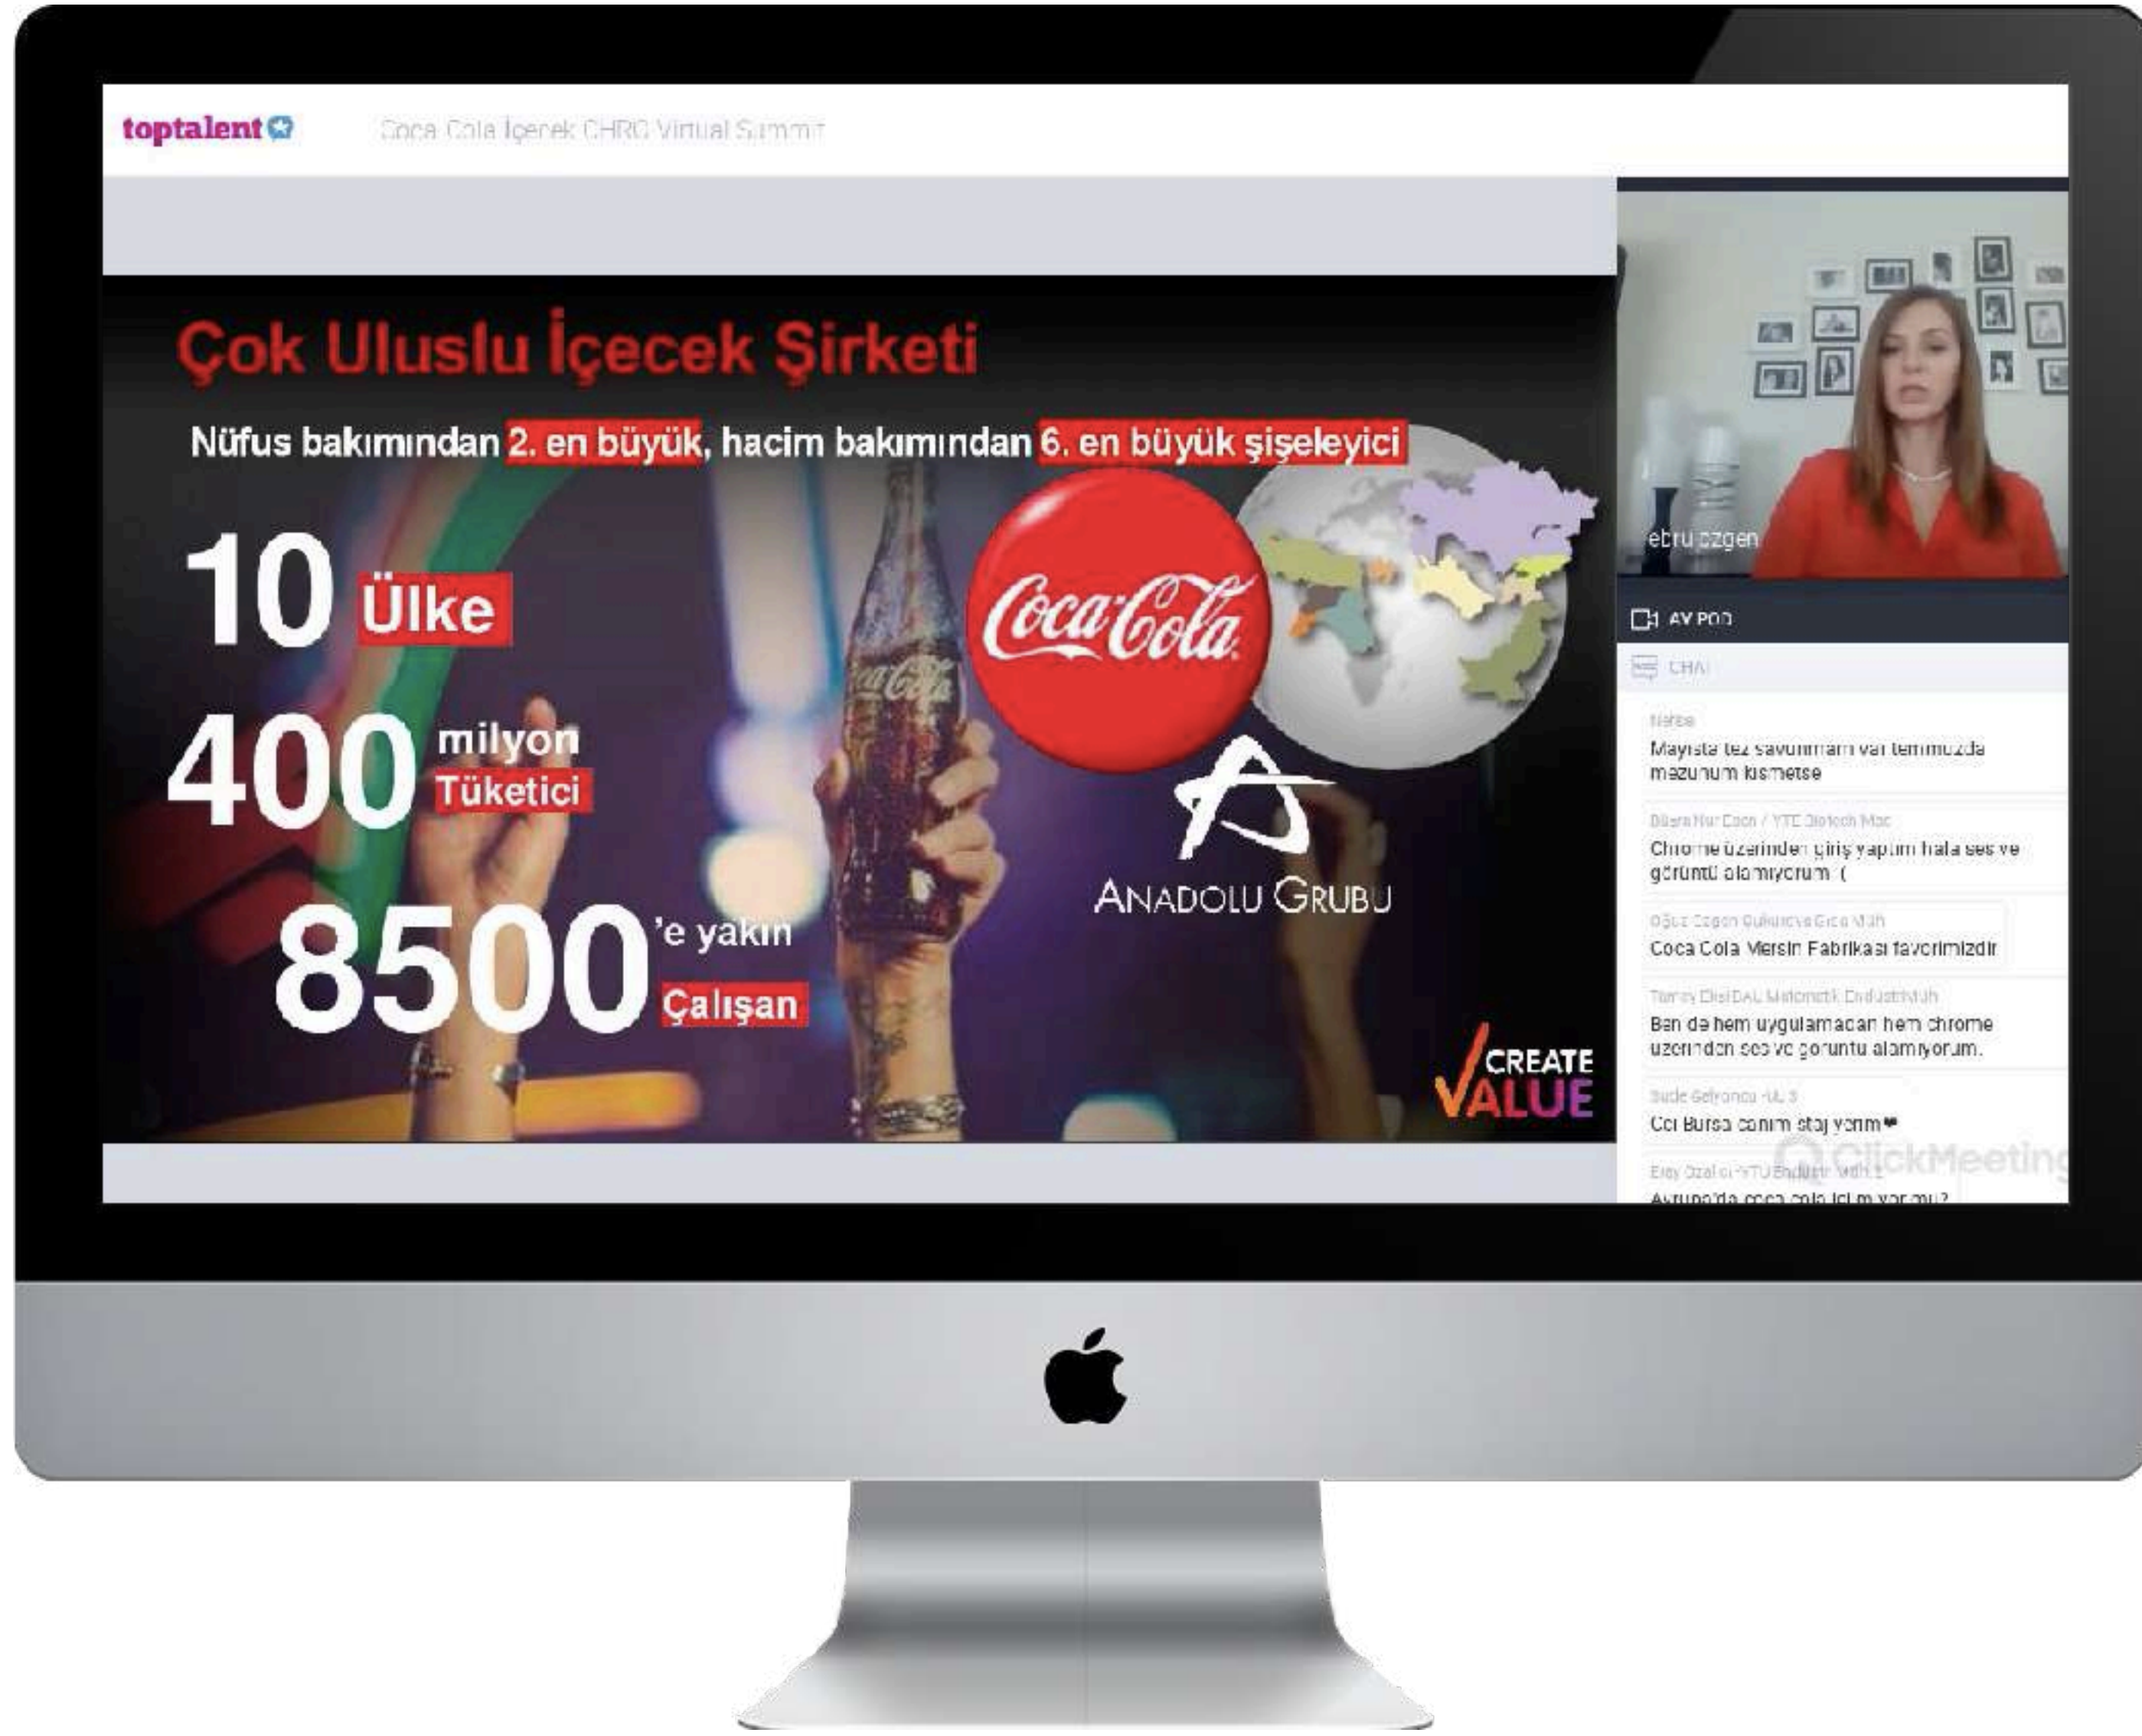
toptalent

Coca Cola İçecek CHRO Virtual Summit

Çok Uluslu İçecek Şirketi

Nüfus bakımından 2. en büyük, hacim bakımından 6. en büyük şişeleyici

10 Ülke

400 milyon Tüketici

8500'e yakın Çalışan

Coca-Cola

ANADOLU GRUBU

CREATE VALUE

ebru özgen

AV POD

CHAT

Nebe
Mayısta tez savunmam var temmuzda mezunum kısmetse

Büşra Nur Coşn / YTE Biotech Mbc
Chrome üzerinden giriş yaptım hala ses ve görüntü alamıyorum :(

Oğuz Özgen Çukurova Gıda Müh
Coca Cola Mersin Fabrikası favorimizdir

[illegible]
Ben de hem uygulamadan hem chrome üzerinden ses ve görüntü alamıyorum.

Sude Gelyoncu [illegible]
Cci Bursa canım staj yerim♥

Eray Özal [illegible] Endüstri Müh
Avrupa'da coca cola içim var mı?

ClickMeeting